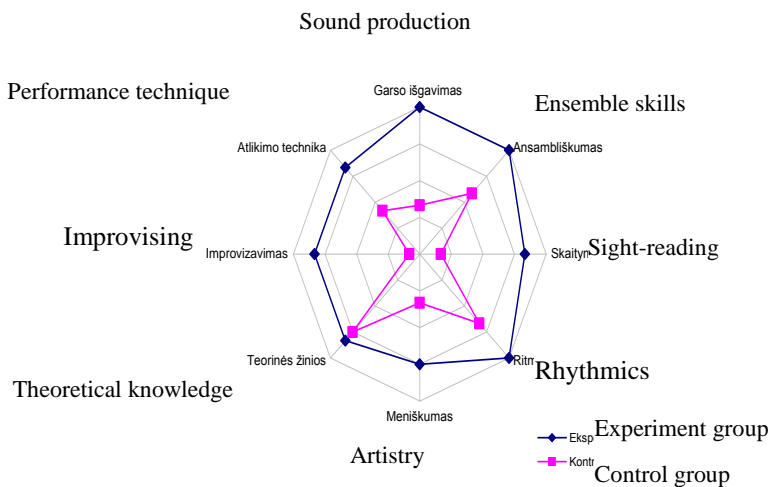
Sound production

Performance technique

Garso išgavimas

Ensemble skills

Atlikimo technika

Ansambliškumas

Improvising

Improvizavimas

Skaityn

Sight-reading

Teorinės žinios

Ritn

Rhythmics

Theoretical knowledge

Meniškumas

Artistry

Eksp

Experiment group

Kontr

Control group